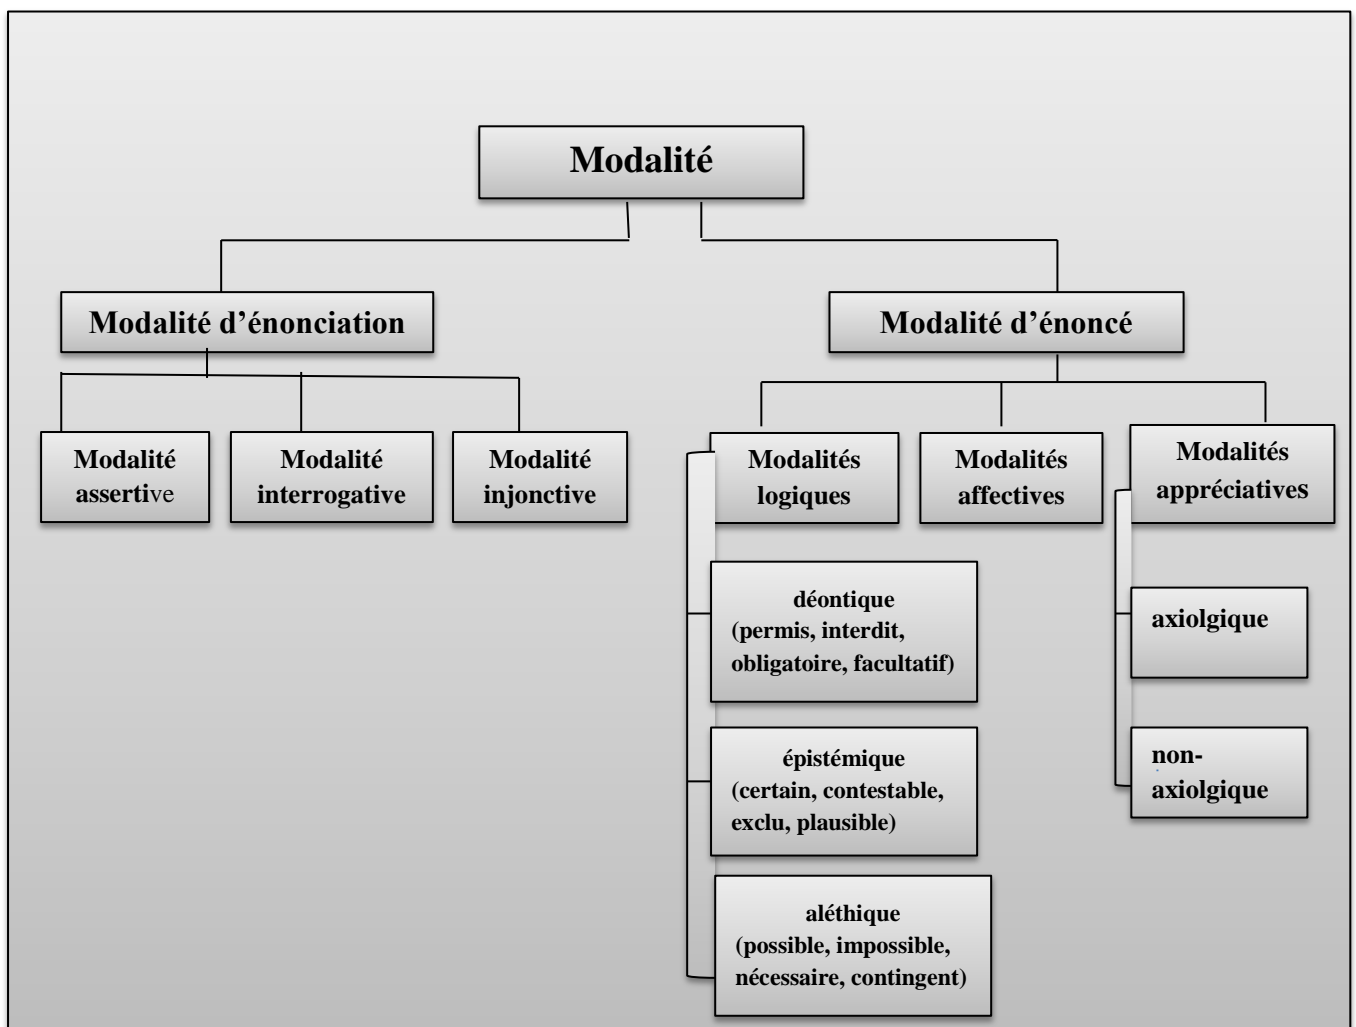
Modalité

Modalité d'énonciation

Modalité d'énoncé

Modalité assertive

Modalité interrogative

Modalité injonctive

Modalités logiques

Modalités affectives

Modalités appréciatives

déontique (permis, interdit, obligatoire, facultatif)

épistémique (certain, contestable, exclu, plausible)

aléthique (possible, impossible, nécessaire, contingent)

axiolgique

non-axiolgique